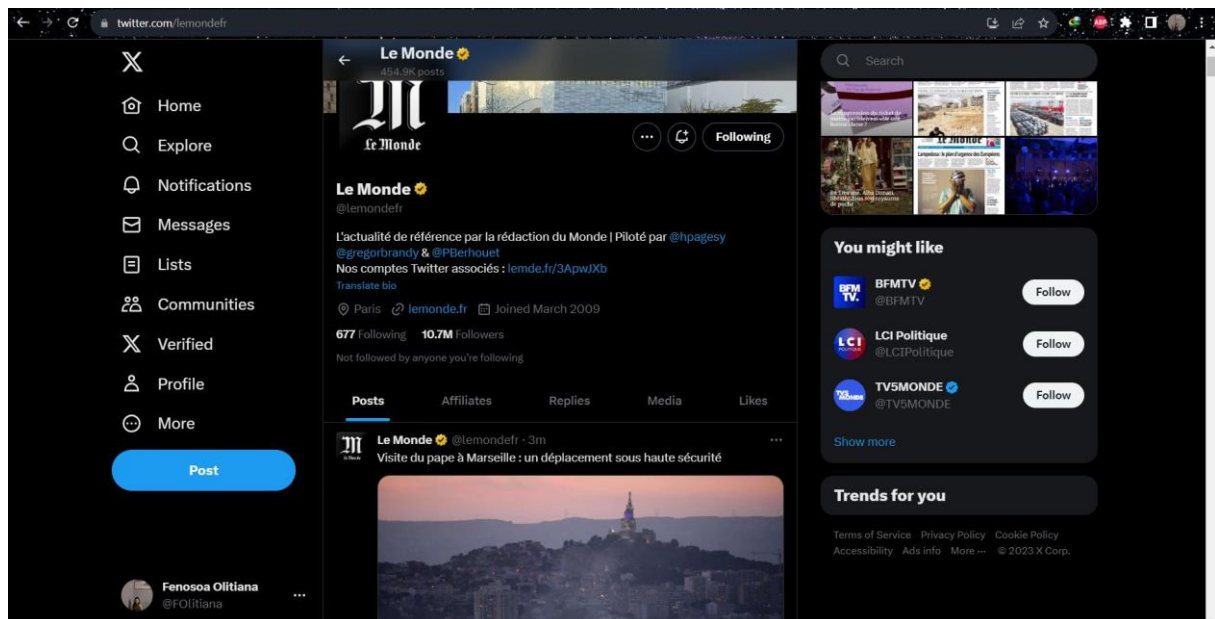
twitter.com/lemondefr

X

Home

Explore

Notifications

Messages

Lists

Communities

Verified

Profile

More

Post

Fenosoa Olitiana
@FOlitiana

Le Monde
454.9K posts

Le Monde

Following

Le Monde
@lemondefr

L'actualité de référence par la rédaction du Monde | Piloté par @hpagesy @gregorbrandy & @PBerhouet
Nos comptes Twitter associés : lemde.fr/3ApwJXb

Translate bio

Paris lemonde.fr Joined March 2009

677 Following 10.7M Followers

Not followed by anyone you're following

Posts Affiliates Replies Media Likes

Le Monde @lemondefr · 3m
Visite du pape à Marseille : un déplacement sous haute sécurité

Search

You might like

BFMTV
@BFMTV
Follow

LCI Politique
@LCIPolitique
Follow

TV5MONDE
@TV5MONDE
Follow

Show more

Trends for you

Terms of Service Privacy Policy Cookie Policy Accessibility Ads info More ··· © 2023 X Corp.